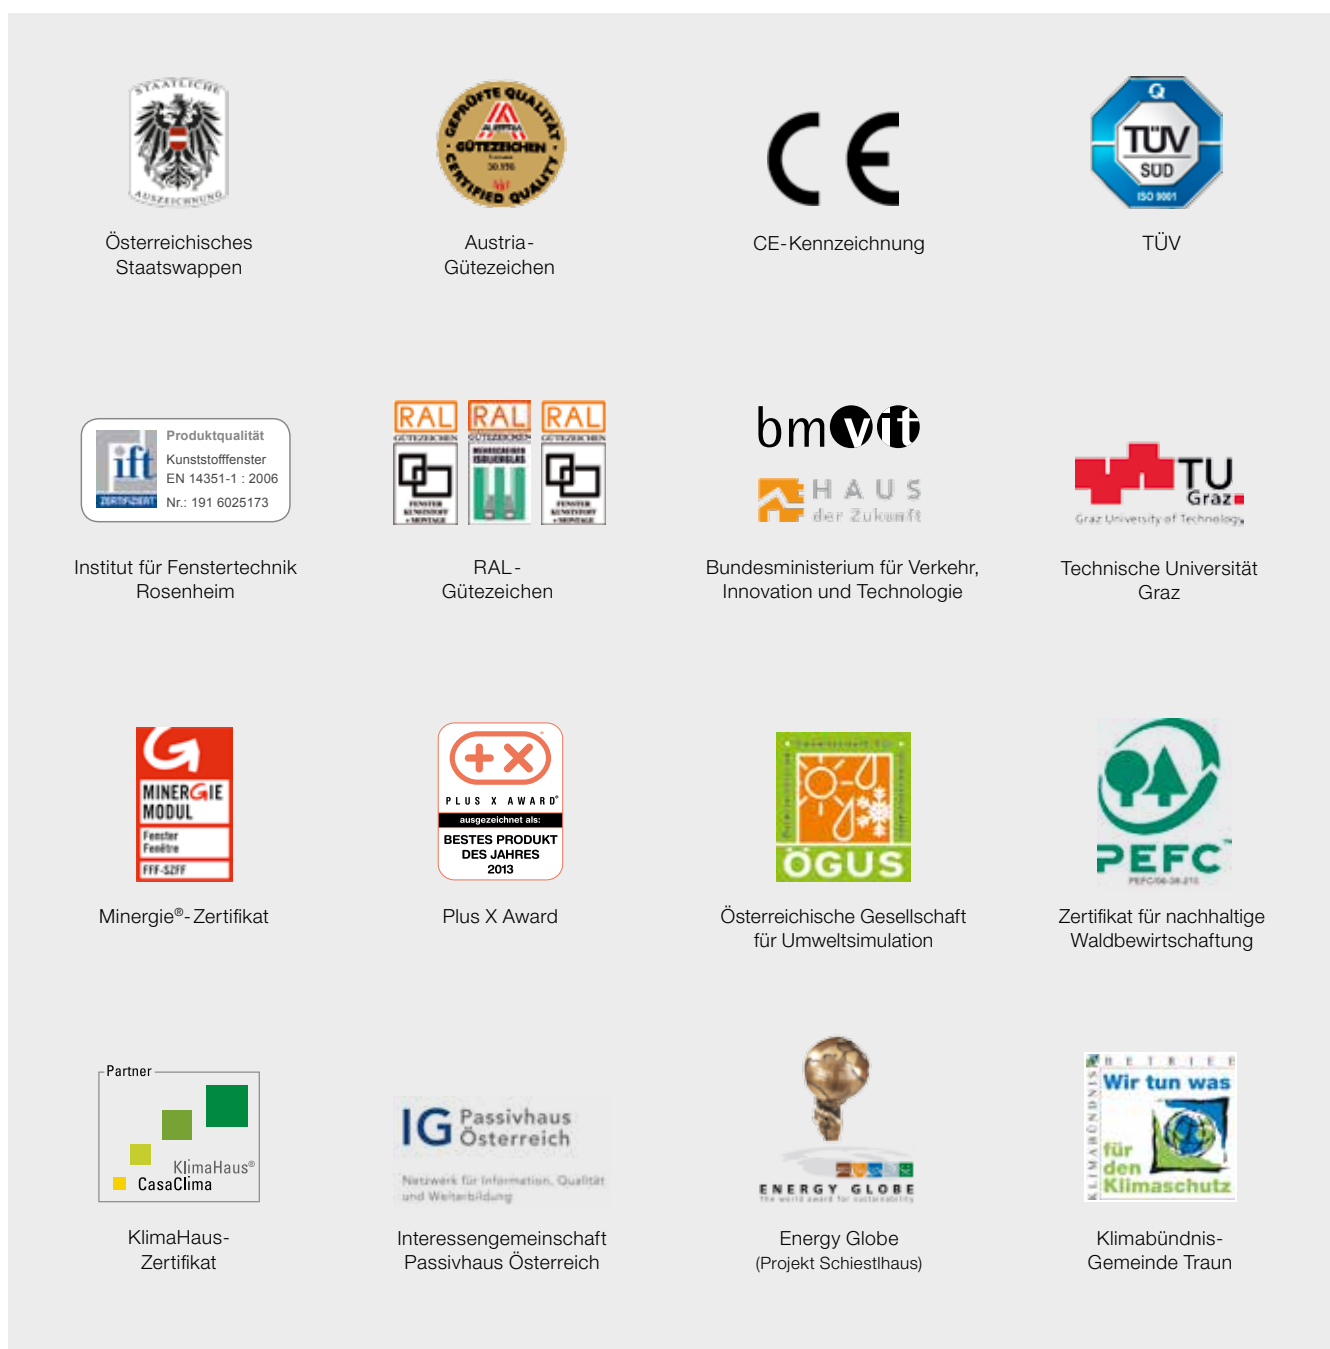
STAATLICHE AUSZEICHNUNG

Österreichisches Staatswappen

GEPRÜFTE QUALITÄT AUSTRIA GÜTEZEICHEN 30.116 CERTIFIED QUALITY

Austria-Gütezeichen

CE

CE-Kennzeichnung

TÜV SÜD ISO 9001

TÜV

ift ZERTIFIZIERT Produktqualität Kunststofffenster EN 14351-1 : 2006 Nr.: 191 6025173

Institut für Fenstertechnik Rosenheim

RAL GÜTEZEICHEN RAL GÜTEZEICHEN RAL GÜTEZEICHEN

RAL-Gütezeichen

bmvit

HAUS der Zukunft

Bundesministerium für Verkehr, Innovation und Technologie

TU Graz

Graz University of Technology

Technische Universität Graz

MINERGIE MODUL Fenster Fenêtre FFF-SZFF

Minergie®-Zertifikat

PLUS X AWARD® ausgezeichnet als: BESTES PRODUKT DES JAHRES 2013

Plus X Award

ÖGUS

Österreichische Gesellschaft für Umweltsimulation

PEFC

Zertifikat für nachhaltige Waldbewirtschaftung

Partner KlimaHaus® CasaClima

KlimaHaus-Zertifikat

IG Passivhaus Österreich

Netzwerk für Information, Qualität und Weiterbildung

Interessengemeinschaft Passivhaus Österreich

ENERGY GLOBE

Energy Globe (Projekt Schiestlhaus)

BETRIEB KLIMABÜNDNIS Wir tun was für den Klimaschutz

Klimabündnis-Gemeinde Traun